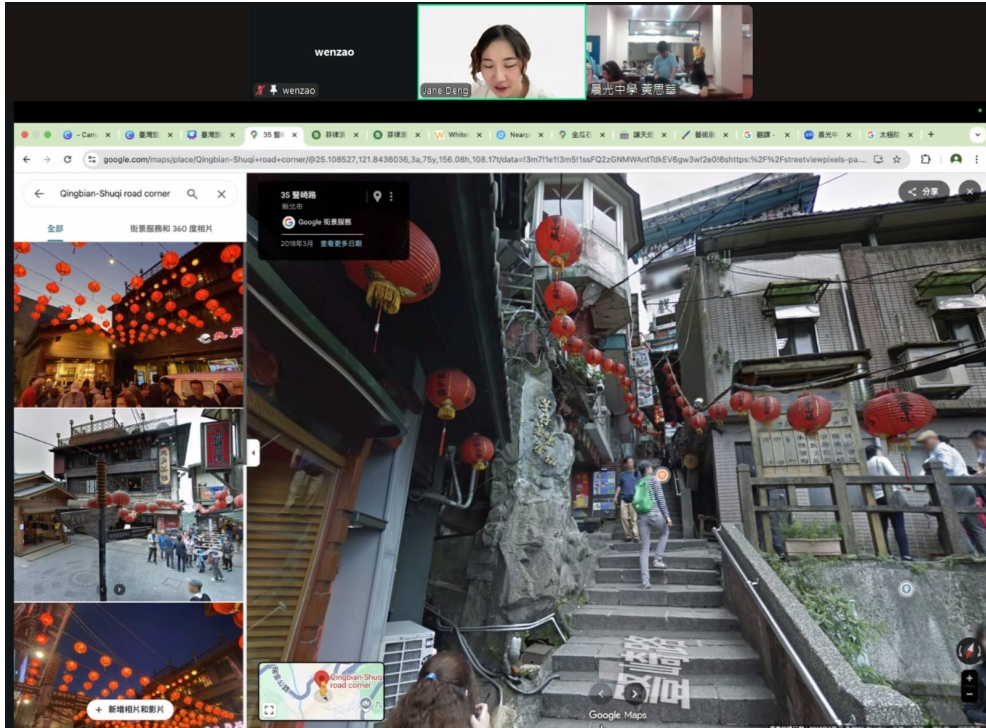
wenzao

wenzao

Jane Deng

晨光中學 黃思蓉

Canv 臺灣 臺灣 35 豎 菲律 菲律 White Nearp 金瓜石 讓天 翻 翻譯 晨光中 大稻

google.com/maps/place/Qingbian-Shuqi+road+corner/@25.108527,121.8436036,3a,75y,156.08h,108.17t/data=!3m7!1e1!3m5!1ssFQ2zGNMWAntTdkEV6gw3w!2e0!6shttps:%2F%2Fstreetviewpixels-pa...

Qingbian-Shuqi road corner

全部

街景服務和 360 度相片

35 豎崎路

新北市

Google 街景服務

2018年3月 查看更多日期

分享

新增相片和影片

Qingbian-Shuqi road corner

Google Maps